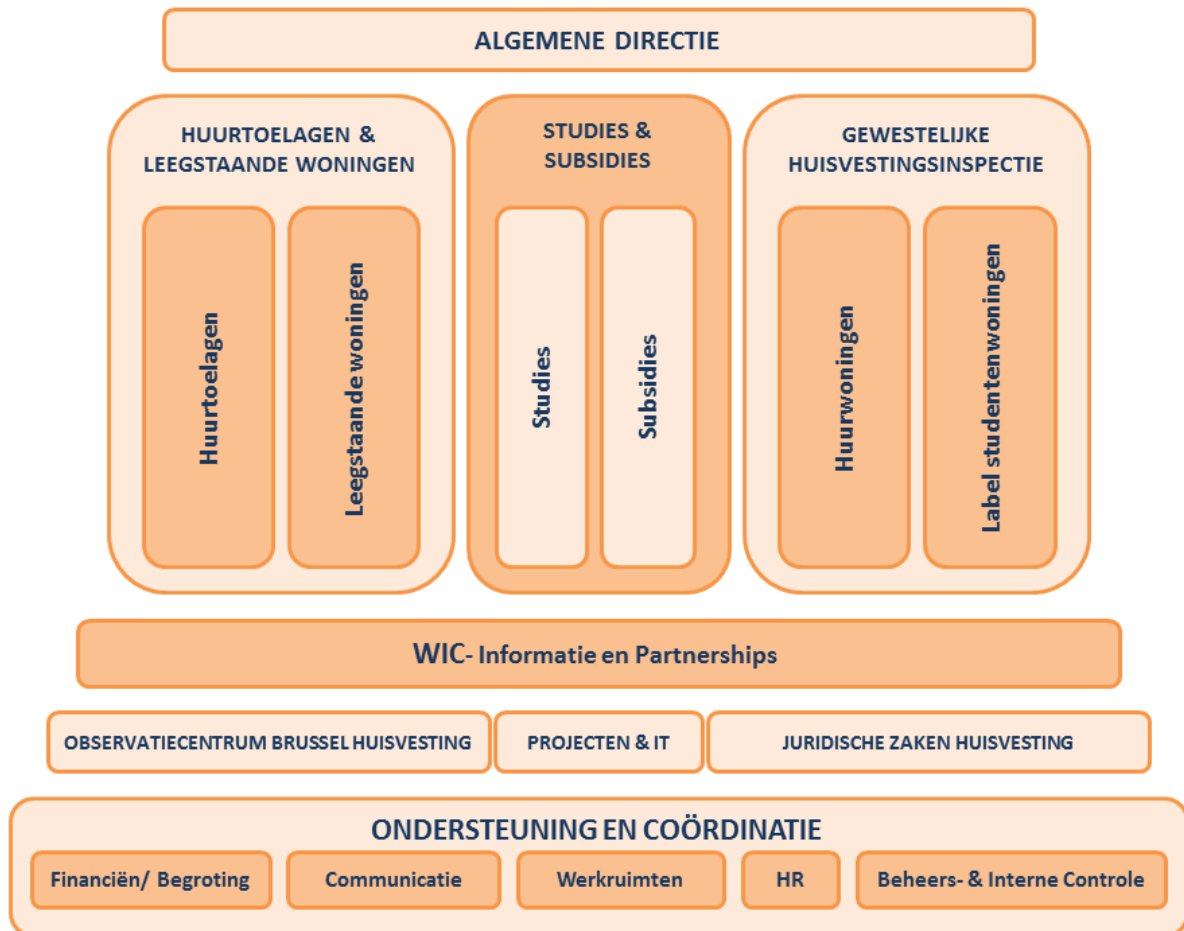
ALGEMENE DIRECTIE

HUURTOELAGEN & LEEGSTAANDE WONINGEN

Huurtoelagen

Leegstaande woningen

STUDIES & SUBSIDIES

Studies

Subsidies

GEWESTELIJKE HUISVESTINGSINSPECTIE

Huurwoningen

Label studentenwoningen

WIC- Informatie en Partnerships

OBSERVATIECENTRUM BRUSSEL HUISVESTING

PROJECTEN & IT

JURIDISCHE ZAKEN HUISVESTING

ONDERSTEUNING EN COÖRDINATIE

Financiën/ Begroting

Communicatie

Werkruimten

HR

Beheers- & Interne Controle